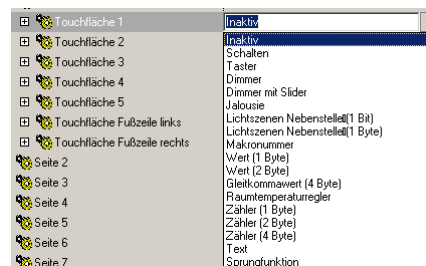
Touchfläche 1
Touchfläche 2
Touchfläche 3
Touchfläche 4
Touchfläche 5
Touchfläche Fußzeile links
Touchfläche Fußzeile rechts
Seite 2
Seite 3
Seite 4
Seite 5
Seite 6
Seite 7

Inaktiv
Inaktiv
Schalten
Taster
Dimmer
Dimmer mit Slider
Jalousie
Lichtszenen Nebenstelle (1 Bit)
Lichtszenen Nebenstelle (1 Byte)
Makronummer
Wert (1 Byte)
Wert (2 Byte)
Gleitkommawert (4 Byte)
Raumtemperaturregler
Zähler (1 Byte)
Zähler (2 Byte)
Zähler (4 Byte)
Text
Sprungfunktion